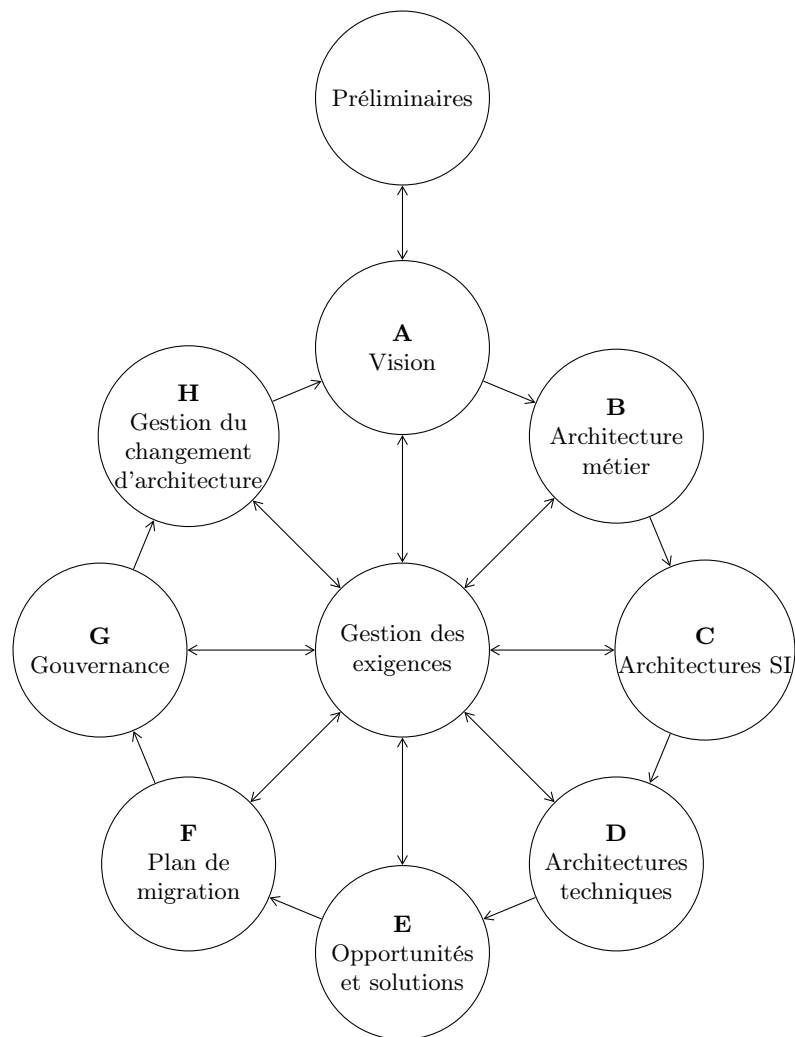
Préliminaires

**A**
Vision

**B**
Architecture métier

**C**
Architectures SI

**D**
Architectures techniques

**E**
Opportunités et solutions

**F**
Plan de migration

**G**
Gouvernance

**H**
Gestion du changement d'architecture

Gestion des exigences